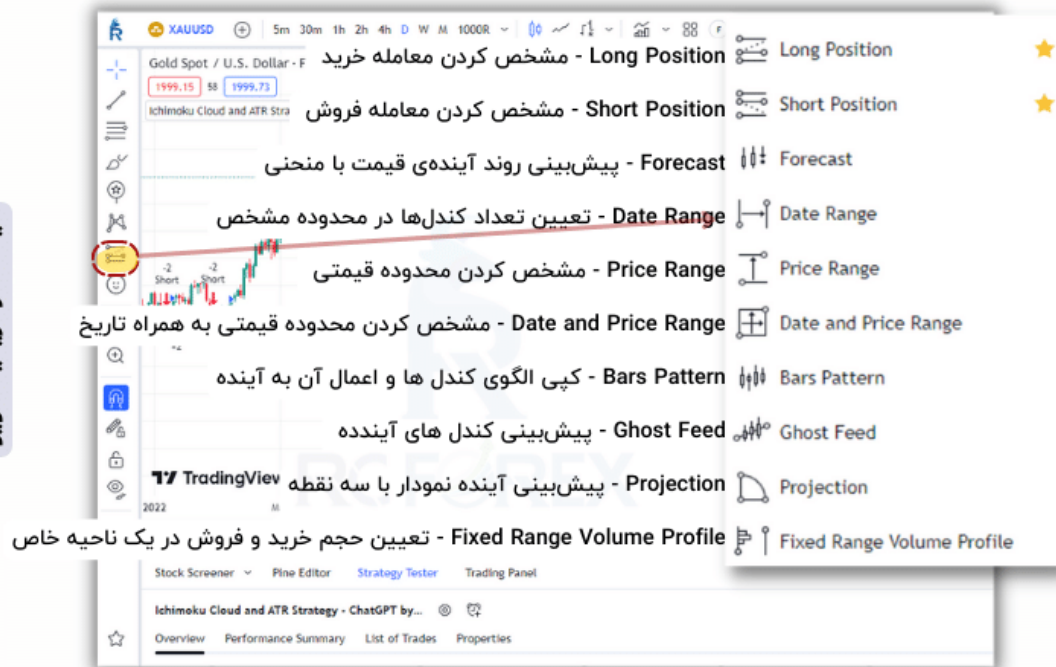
XAUUSD 5m 30m 1h 2h 4h D W M 1000R

Gold Spot / U.S. Dollar - F

1999.15 58 1999.73

Ichimoku Cloud and ATR Strat

Long Position - مشخص کردن معامله خرید

Short Position - مشخص کردن معامله فروش

Forecast - پیش‌بینی روند آینده‌ی قیمت با منحنی

Date Range - تعیین تعداد کندل‌ها در محدوده مشخص

Price Range - مشخص کردن محدوده قیمتی

Date and Price Range - مشخص کردن محدوده قیمتی به همراه تاریخ

Bars Pattern - کپی الگوی کندل ها و اعمال آن به آینده

Ghost Feed - پیش‌بینی کندل های آیندده

Projection - پیش‌بینی آینده نمودار با سه نقطه

Fixed Range Volume Profile - تعیین حجم خرید و فروش در یک ناحیه خاص

Long Position
Short Position
Forecast
Date Range
Price Range
Date and Price Range
Bars Pattern
Ghost Feed
Projection
Fixed Range Volume Profile

-2 Short -2 Short

TradingView

2022 M

RC FOREX

Stock Screener Pine Editor Strategy Tester Trading Panel

Ichimoku Cloud and ATR Strategy - ChatGPT by...

Overview Performance Summary List of Trades Properties